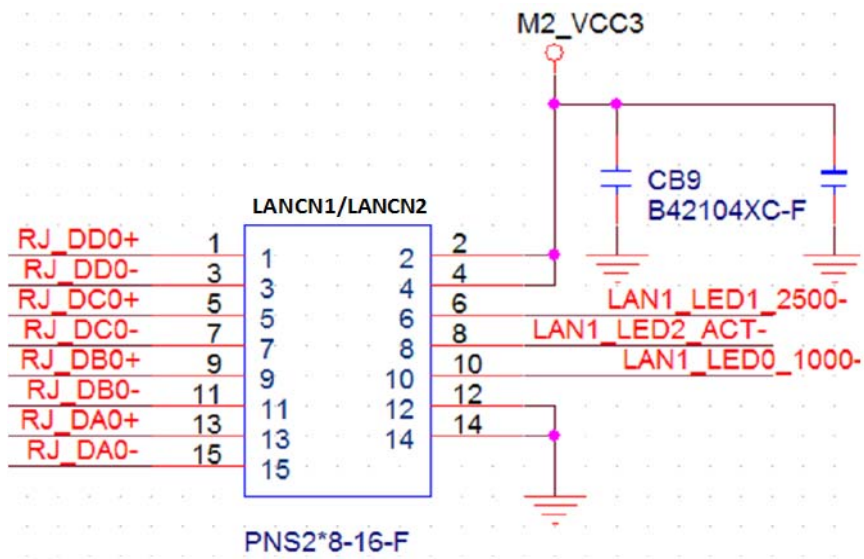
M2_VCC3

CB9
B42104XC-F

LANCN1/LANCN2

RJ_DD0+ 1
RJ_DD0- 3
RJ_DC0+ 5
RJ_DC0- 7
RJ_DB0+ 9
RJ_DB0- 11
RJ_DA0+ 13
RJ_DA0- 15

| 1 | 2 |
|---|---|
| 3 | 4 |
| 5 | 6 |
| 7 | 8 |
| 9 | 10 |
| 11 | 12 |
| 13 | 14 |
| 15 | |

2
4
6 LAN1_LED1_2500-
8 LAN1_LED2_ACT-
10 LAN1_LED0_1000-
12
14

PNS2*8-16-F